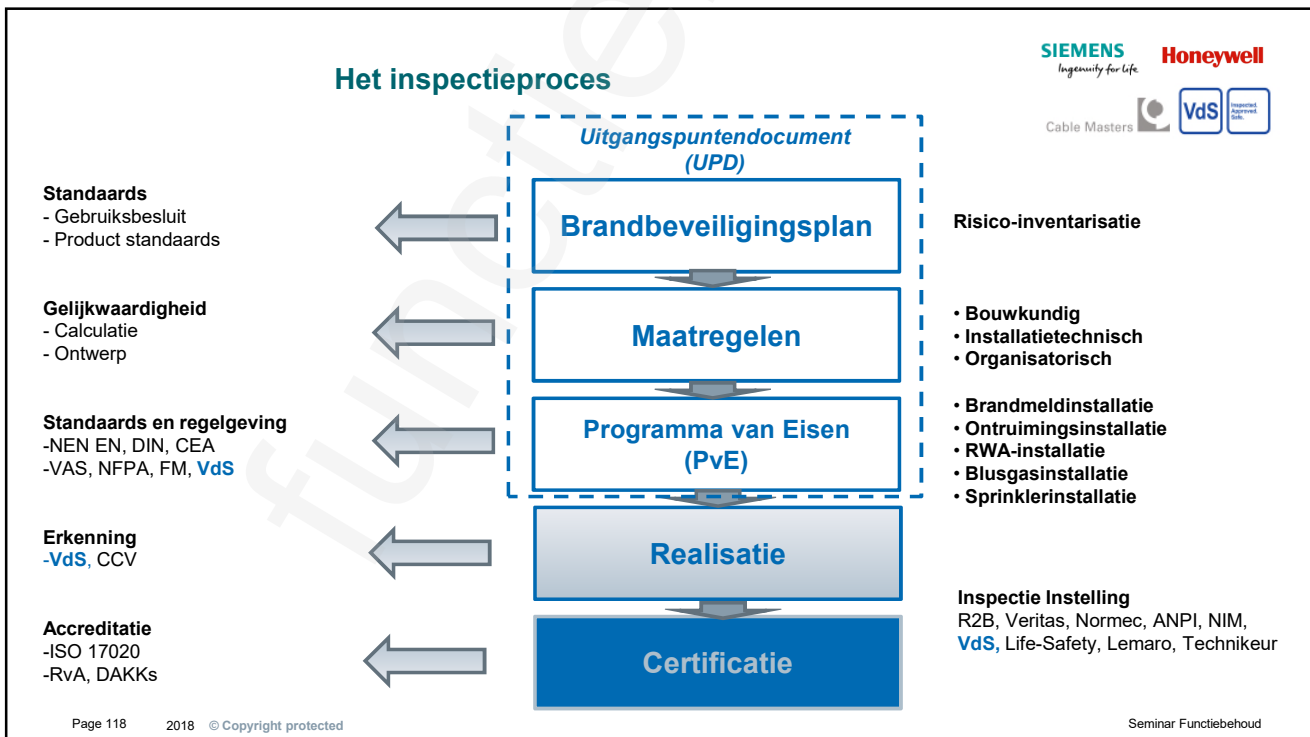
Het inspectieproces

SIEMENS
Ingenuity for life
Honeywell
Cable Masters
VdS
Inspected. Approved. Safe.

Uitgangspuntendocument (UPD)

Brandbeveiligingsplan

Maatregelen

Programma van Eisen (PvE)

Realisatie

Certificatie

Standaards
- Gebruiksbesluit
- Product standaards

Gelijkwaardigheid
- Calculatie
- Ontwerp

Standaards en regelgeving
-NEN EN, DIN, CEA
-VAS, NFPA, FM, VdS

Erkenning
-VdS, CCV

Accreditatie
-ISO 17020
-RvA, DAKKs

Risico-inventarisatie

• Bouwkundig
• Installatietechnisch
• Organisatorisch

• Brandmeldinstallatie
• Ontruimingsinstallatie
• RWA-installatie
• Blusgasinstallatie
• Sprinklerinstallatie

Inspectie Instelling
R2B, Veritas, Normec, ANPI, NIM, VdS, Life-Safety, Lemaro, Technikeur

Page 118 2018 © Copyright protected
Seminar Functiebehoud